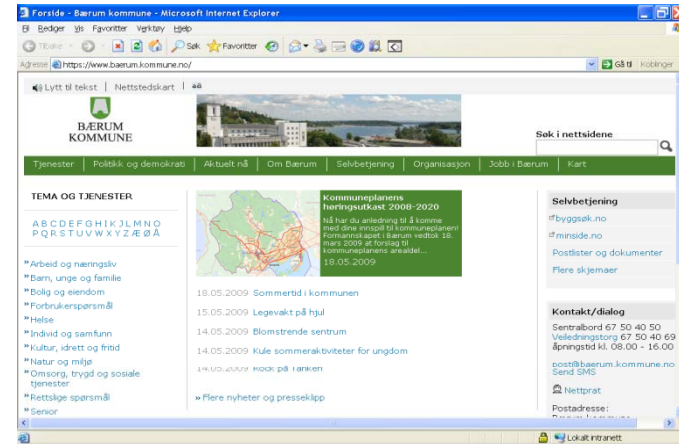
Forside - Bærum kommune - Microsoft Internet Explorer

Fil Rediger Vis Favoritter Verktøy Hjelp

Tilbake Søk Favoritter

Adresse https://www.baerum.kommune.no/

Gå til Koblinger

Lytt til tekst | Nettstedskart | aa

BÆRUM KOMMUNE

Søk i nettsidene

Tjenester | Politikk og demokrati | Aktuelt nå | Om Bærum | Selvbetjening | Organisasjon | Jobb i Bærum | Kart

TEMA OG TJENESTER

A B C D E F G H I J K L M N O P Q R S T U V W X Y Z Æ Ø Å

» Arbeid og næringsliv
» Barn, unge og familie
» Bolig og eiendom
» Forbrukerspørsmål
» Helse
» Individ og samfunn
» Kultur, idrett og fritid
» Natur og miljø
» Omsorg, trygd og sosiale tjenester
» Rettslige spørsmål
» Senior

Kommuneplanens høringsutkast 2008-2020

Nå har du anledning til å komme med dine innspill til kommuneplanen! Formannskapet i Bærum vedtok 18. mars 2009 at forslag til kommuneplanens arealdel...

18.05.2009

18.05.2009 Sommertid i kommunen
15.05.2009 Legevakt på hjul
14.05.2009 Blomstrende sentrum
14.05.2009 Kule sommeraktiviteter for ungdom
14.05.2009 Rock på Tanken

» Flere nyheter og presseklipp

Selvbetjening

byggsøk.no
minside.no
Postlister og dokumenter
Flere skjemaer

Kontakt/dialog

Sentralbord 67 50 40 50
Veiledningstorg 67 50 40 69
åpningstid kl. 08.00 - 16.00

post@baerum.kommune.no
Send SMS

Nettprat

Postadresse:

Lokalt intranett